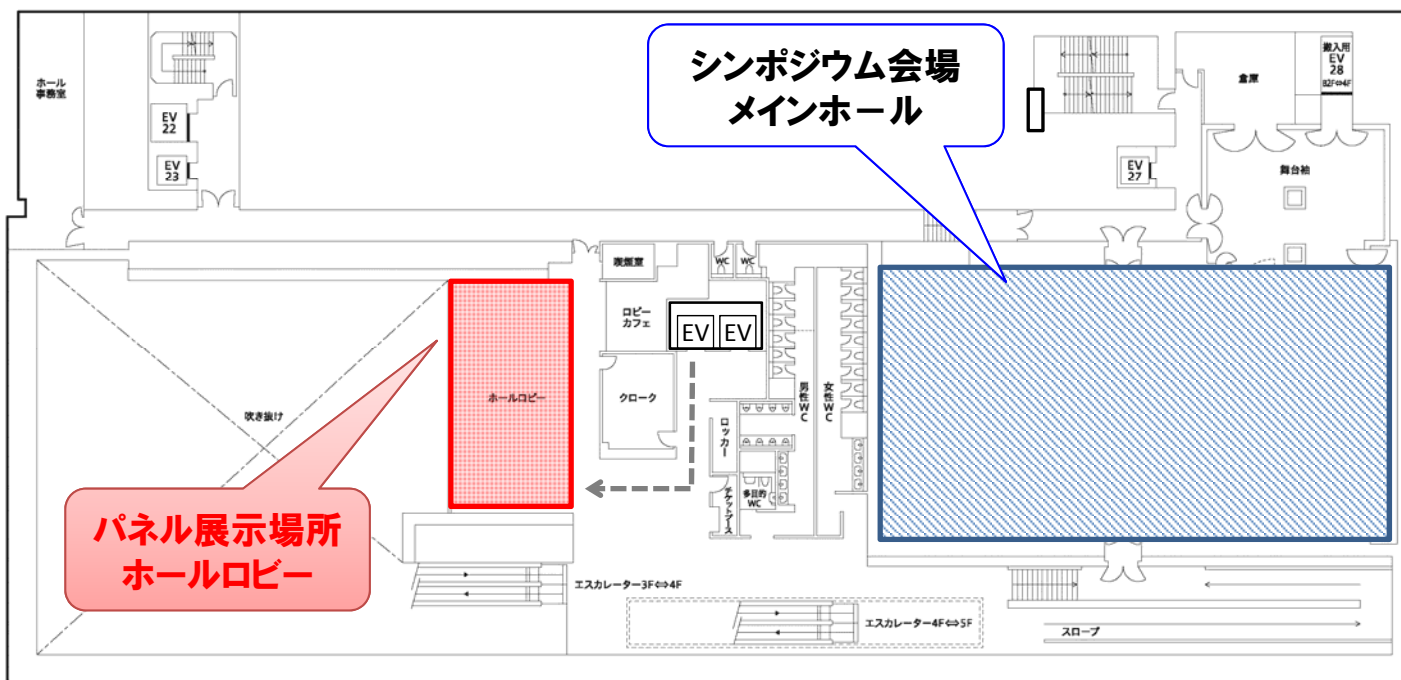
シンポジウム会場
メインホール

ホール事務室

EV 22

EV 23

EV 27

倉庫

搬入用 EV 28 B2F⇔4F

舞台袖

喫煙室

WC

WC

ロビーカフェ

EV

EV

クローク

ホールロビー

吹き抜け

ロッカー

チケットブース

多目的WC

男性WC

女性WC

パネル展示場所
ホールロビー

エスカレーター3F⇔4F

エスカレーター4F⇔5F

スロープ